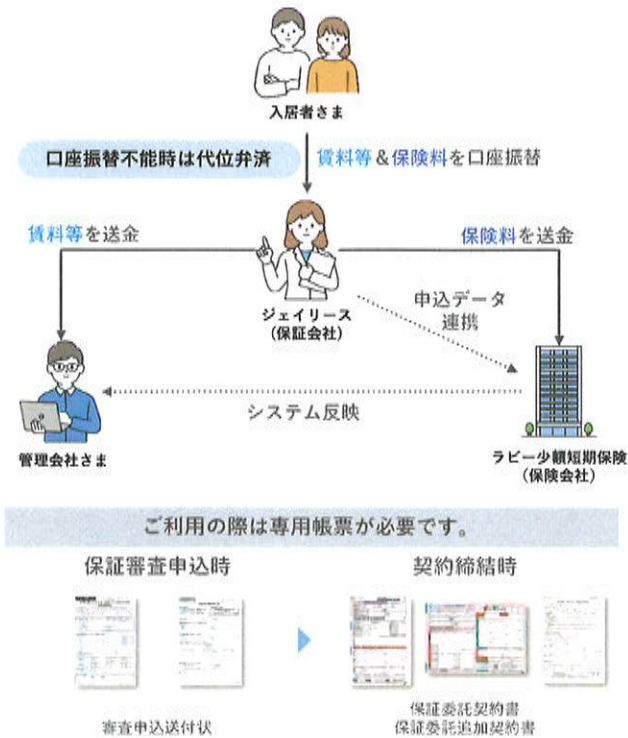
入居者さま

口座振替不能時は代位弁済

賃料等&保険料を口座振替

賃料等を送金

保険料を送金

ジェイリース
(保証会社)

申込データ
連携

管理会社さま

システム反映

ラビー少額短期保険
(保険会社)

ご利用の際は専用帳票が必要です。

保証審査申込時

契約締結時

審査申込送付状

保証委託契約書
保証委託追加契約書